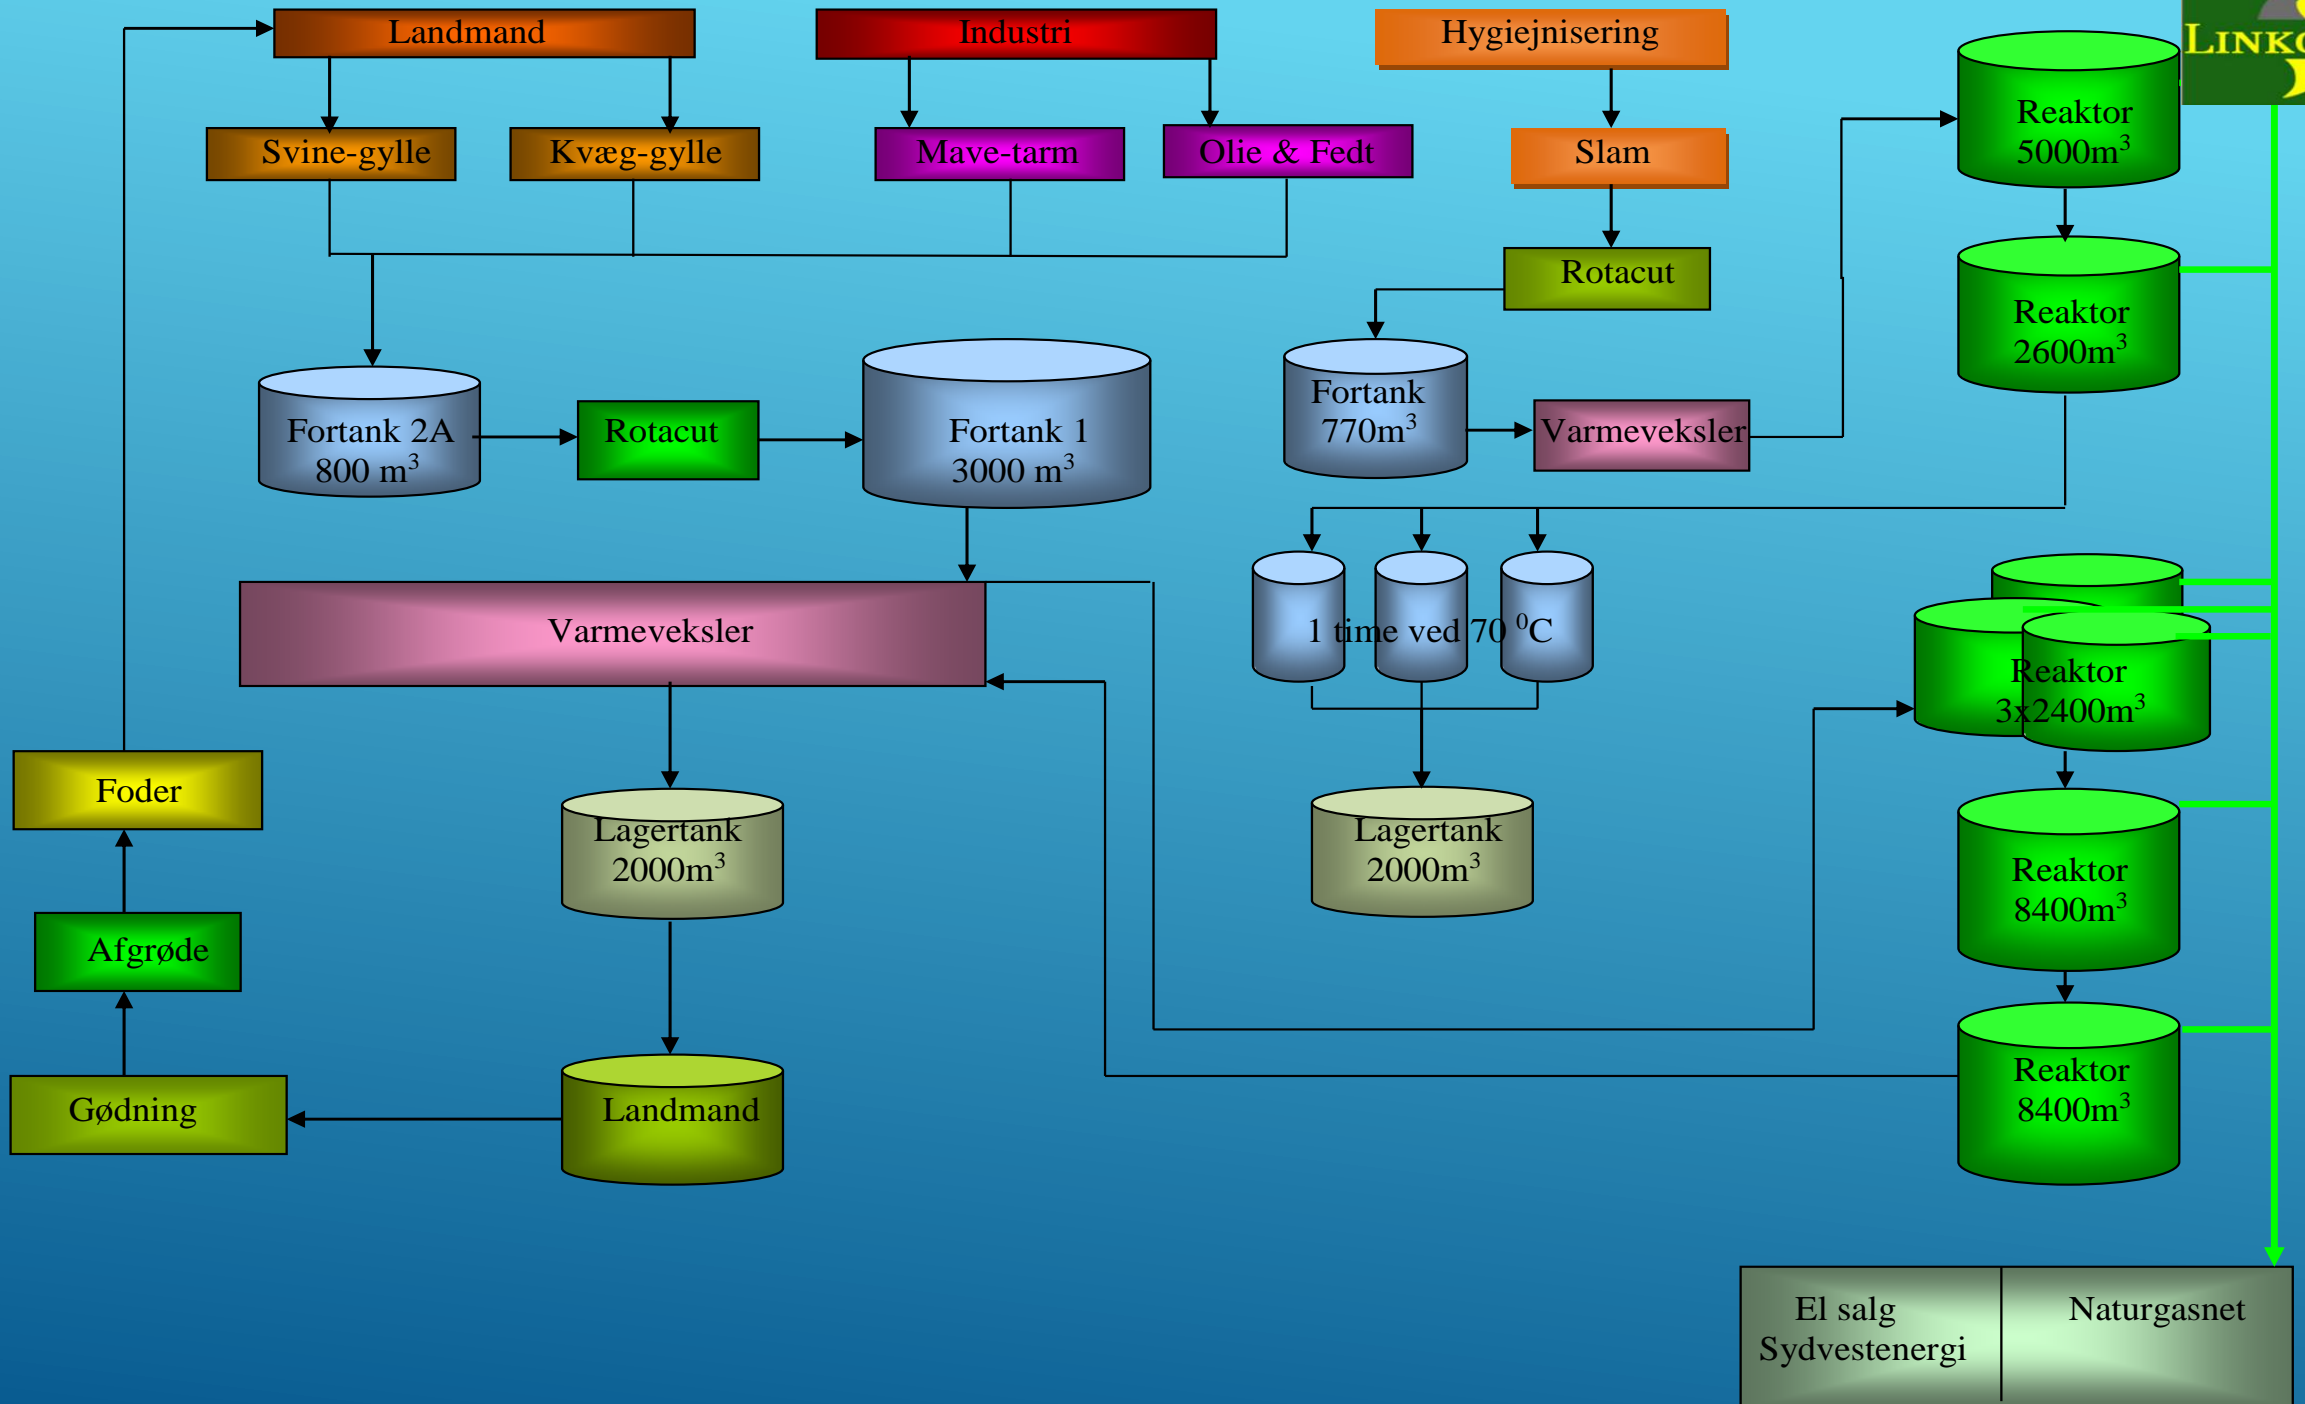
Landmand

Industri

Hygiejnisering

LINKO

Svine-gylle

Kvæg-gylle

Mave-tarm

Olie & Fedt

Slam

Reaktor $5000m^3$

Rotacut

Reaktor $2600m^3$

Fortank 2A 800 $m^3$

Rotacut

Fortank 1 3000 $m^3$

Fortank $770m^3$

Varmeveksler

Varmeveksler

1 time ved 70 $^0$C

Reaktor $3x2400m^3$

Foder

Lagertank $2000m^3$

Lagertank $2000m^3$

Reaktor $8400m^3$

Afgrøde

Reaktor $8400m^3$

Gødning

Landmand

El salg Sydvestenergi

Naturgasnet